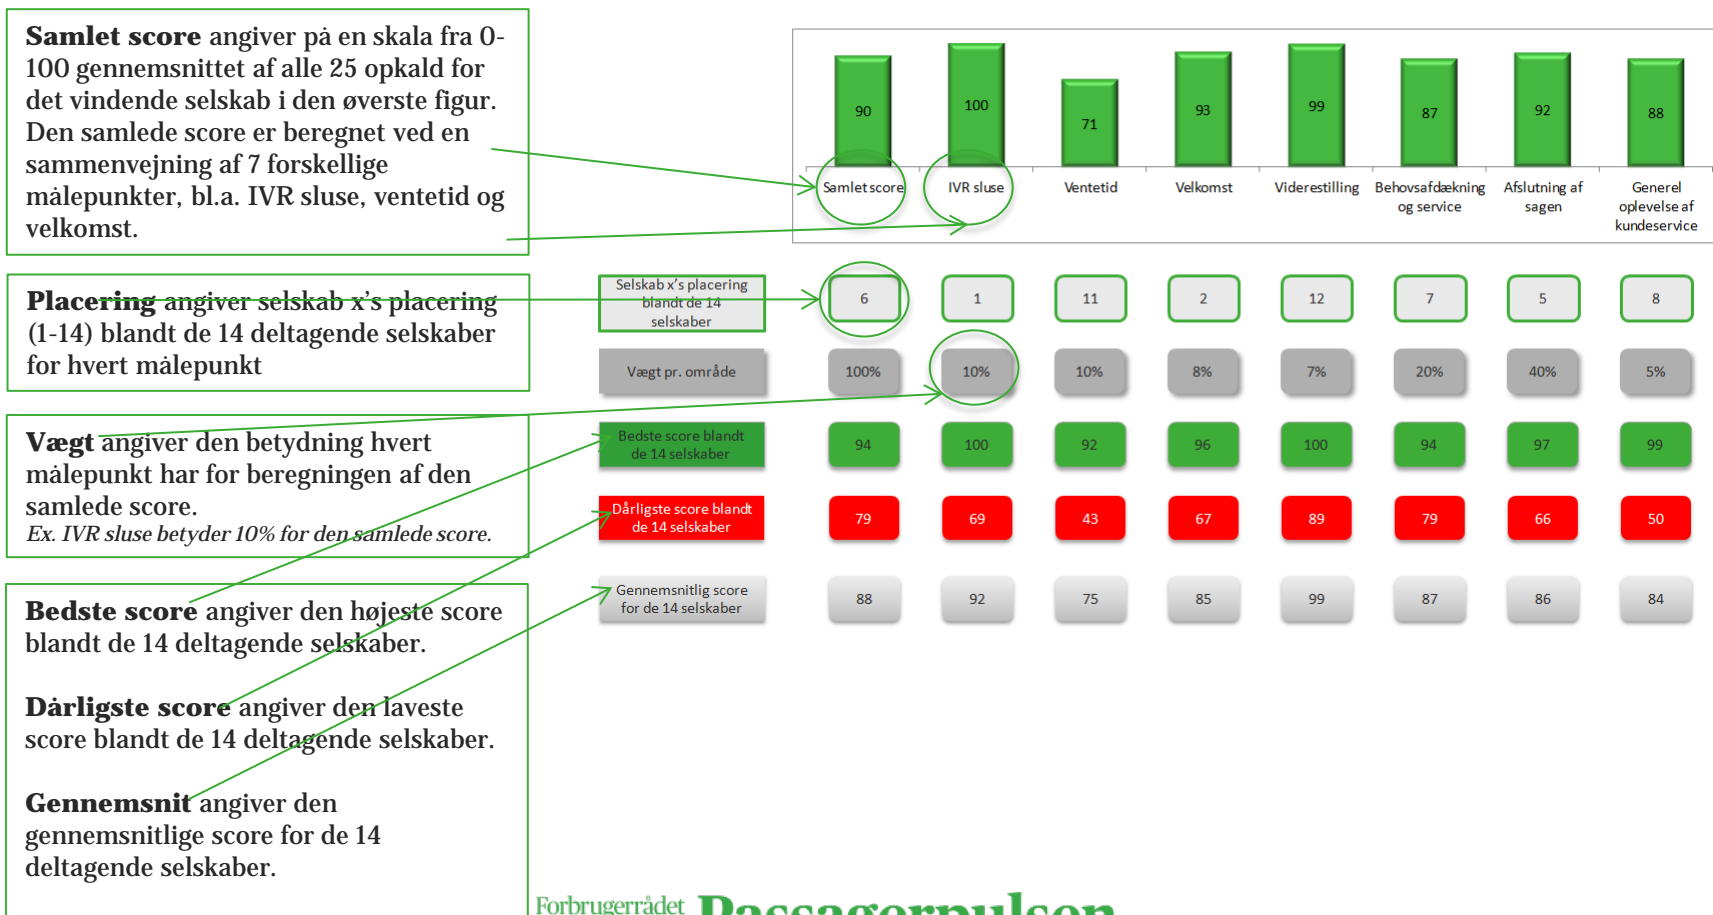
**Samlet score** angiver på en skala fra 0-100 gennemsnittet af alle 25 opkald for det vindende selskab i den øverste figur. Den samlede score er beregnet ved en sammenvejning af 7 forskellige målepunkter, bl.a. IVR sluse, ventetid og velkomst.

**Placering** angiver selskab x's placering (1-14) blandt de 14 deltagende selskaber for hvert målepunkt

**Vægt** angiver den betydning hvert målepunkt har for beregningen af den samlede score.
*Ex. IVR sluse betyder 10% for den samlede score.*

**Bedste score** angiver den højeste score blandt de 14 deltagende selskaber.

**Dårligste score** angiver den laveste score blandt de 14 deltagende selskaber.

**Gennemsnit** angiver den gennemsnitlige score for de 14 deltagende selskaber.

| | Samlet score | IVR sluse | Ventetid | Velkomst | Viderestilling | Behovsafdækning og service | Afslutning af sagen | Generel oplevelse af kundeservice |
|---|---|---|---|---|---|---|---|---|
| | 90 | 100 | 71 | 93 | 99 | 87 | 92 | 88 |
| Selskab x's placering blandt de 14 selskaber | 6 | 1 | 11 | 2 | 12 | 7 | 5 | 8 |
| Vægt pr. område | 100% | 10% | 10% | 8% | 7% | 20% | 40% | 5% |
| Bedste score blandt de 14 selskaber | 94 | 100 | 92 | 96 | 100 | 94 | 97 | 99 |
| Dårligste score blandt de 14 selskaber | 79 | 69 | 43 | 67 | 89 | 79 | 66 | 50 |
| Gennemsnitlig score for de 14 selskaber | 88 | 92 | 75 | 85 | 99 | 87 | 86 | 84 |

Forbrugerrådet Passagerpulsen